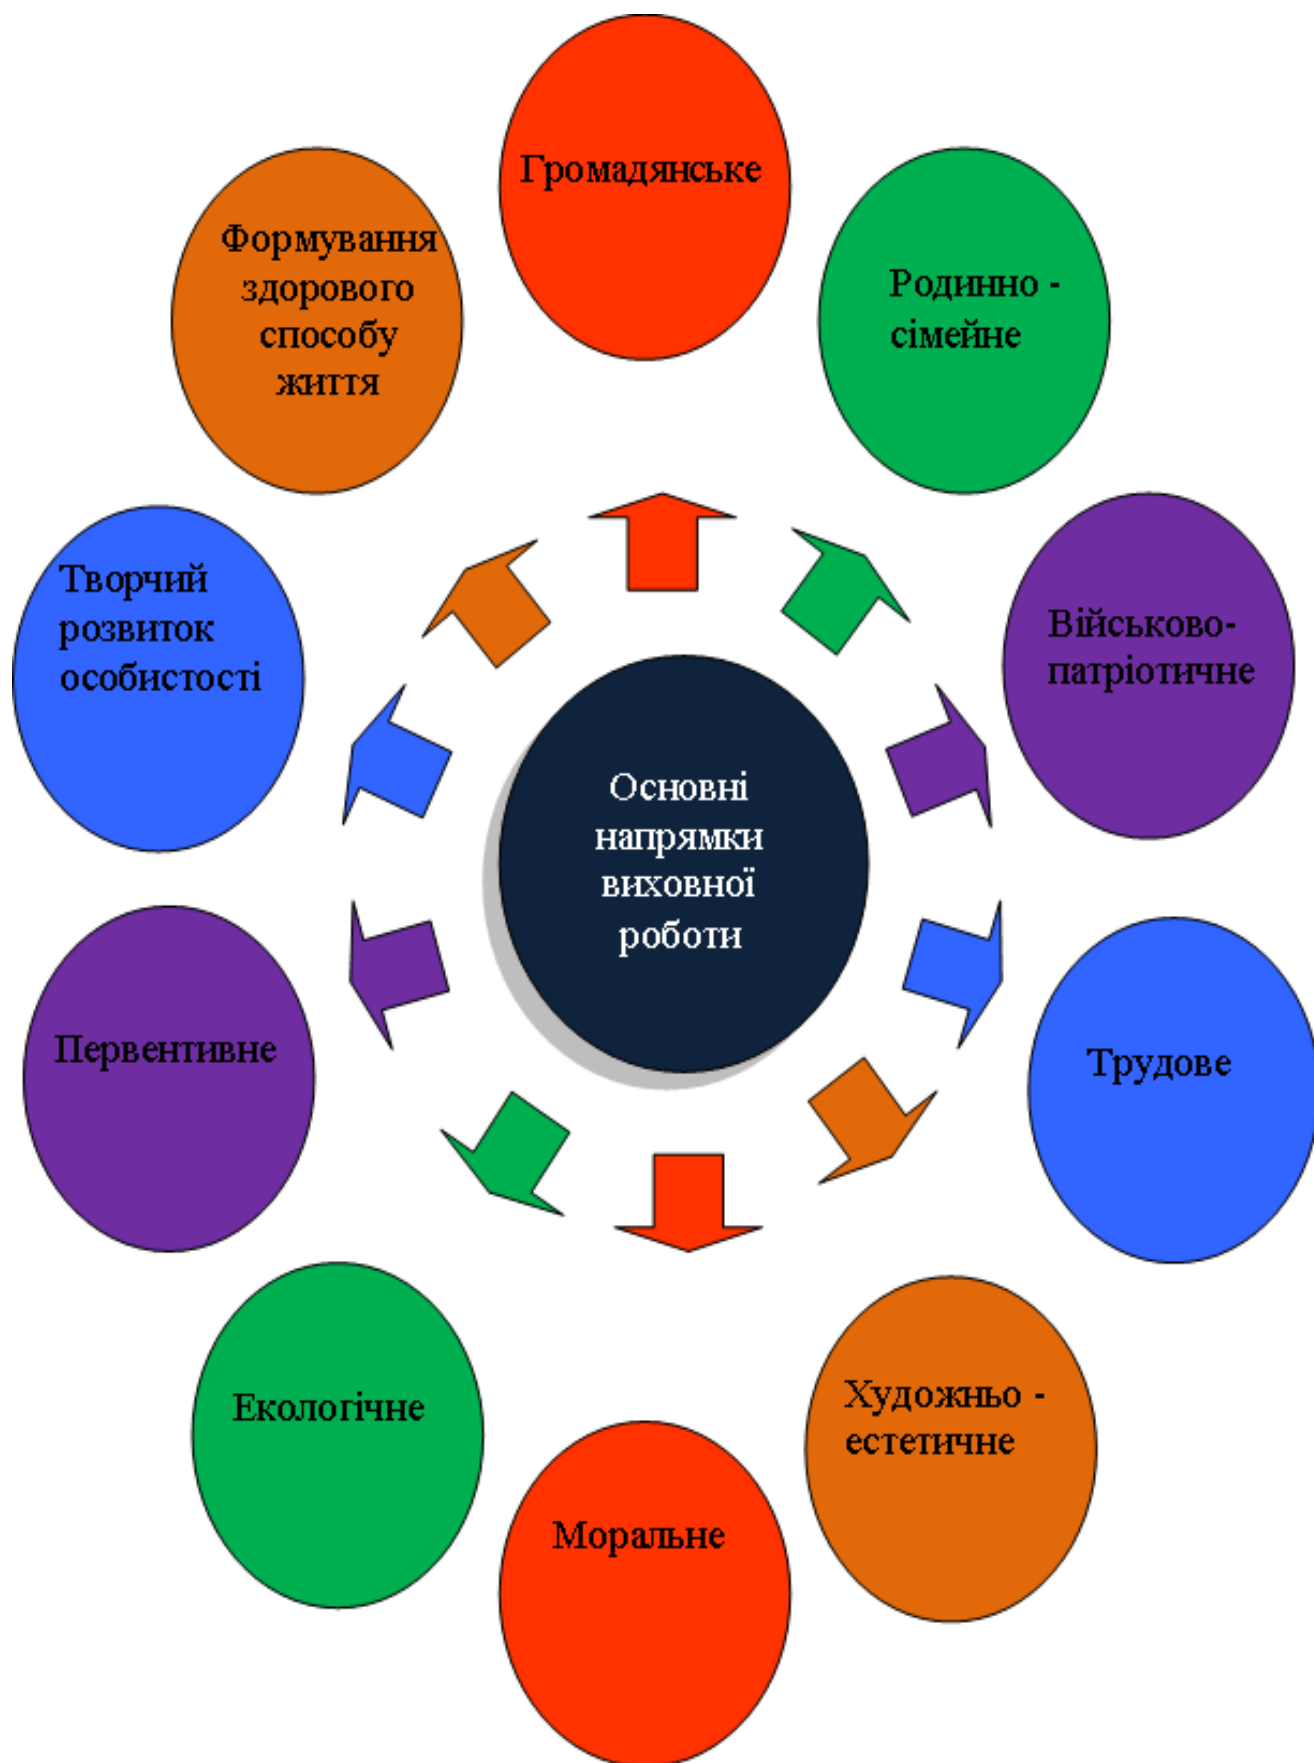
Основні напрямки виховної роботи

Громадянське

Родинно - сімейне

Військово-патріотичне

Трудове

Художньо - естетичне

Моральне

Екологічне

Первентивне

Творчий розвиток особистості

Формування здорового способу життя